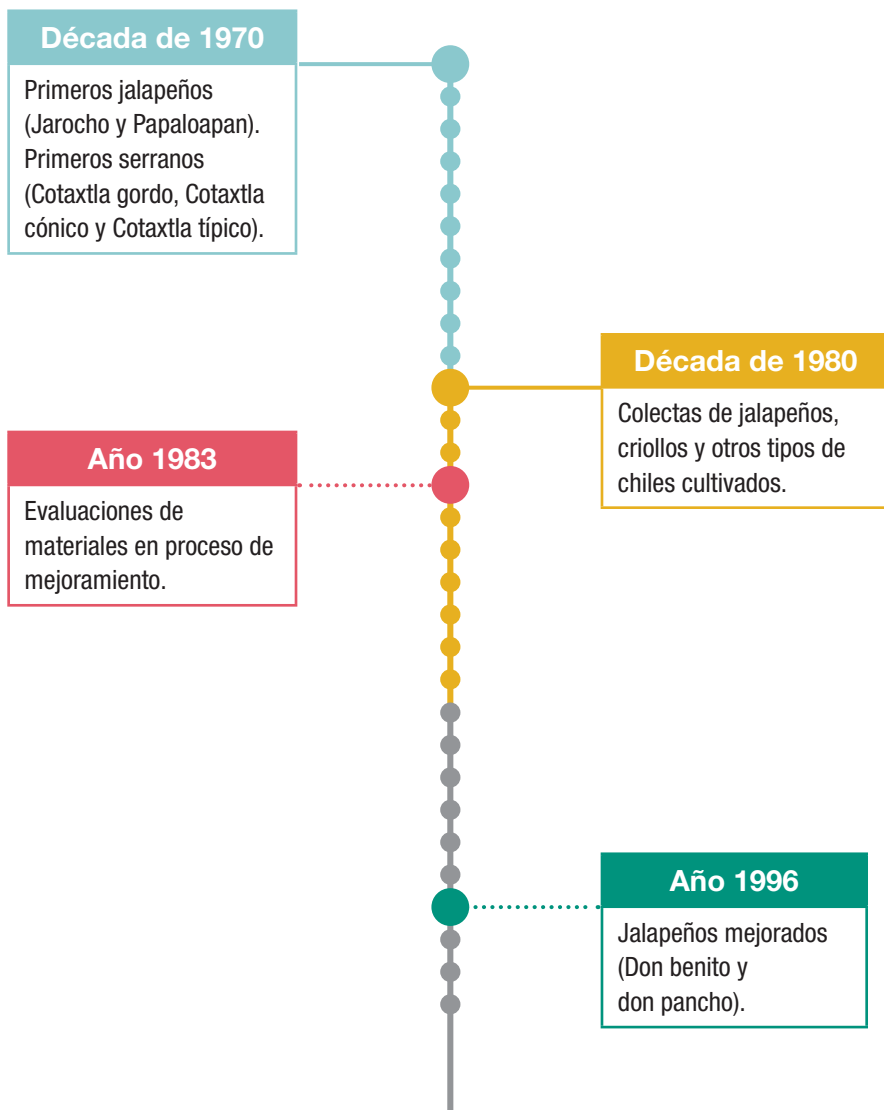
Década de 1970

Primeros jalapeños (Jarocho y Papaloapan). Primeros serranos (Cotaxtla gordo, Cotaxtla cónico y Cotaxtla típico).

Década de 1980

Colectas de jalapeños, criollos y otros tipos de chiles cultivados.

Año 1983

Evaluaciones de materiales en proceso de mejoramiento.

Año 1996

Jalapeños mejorados (Don benito y don pancho).